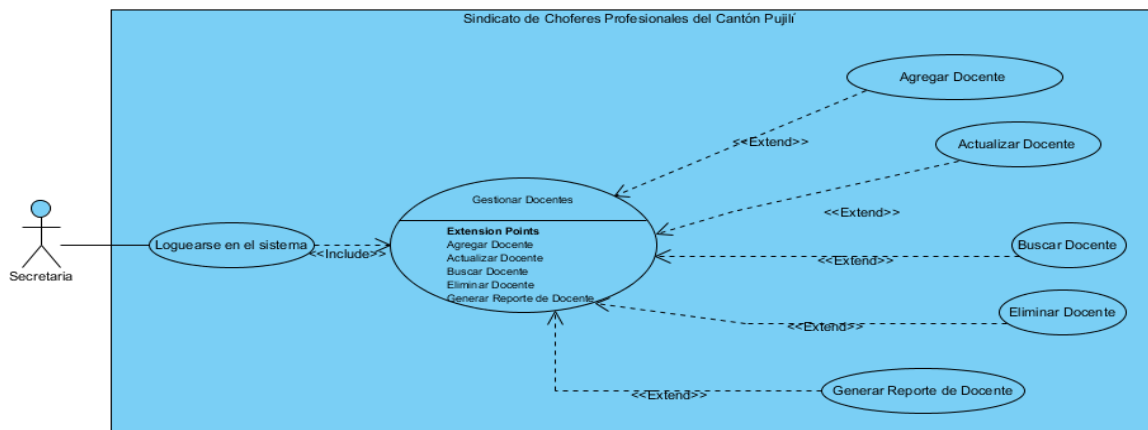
Sindicato de Choferes Profesionales del Cantón Pujilí

Agregar Docente

<<Extend>>

Actualizar Docente

Gestionar Docentes

<<Extend>>

Extension Points
Agregar Docente
Actualizar Docente
Buscar Docente
Eliminar Docente
Generar Reporte de Docente

Secretaria

Loguearse en el sistema

<<Include>>

Buscar Docente

<<Extend>>

Eliminar Docente

<<Extend>>

Generar Reporte de Docente

<<Extend>>